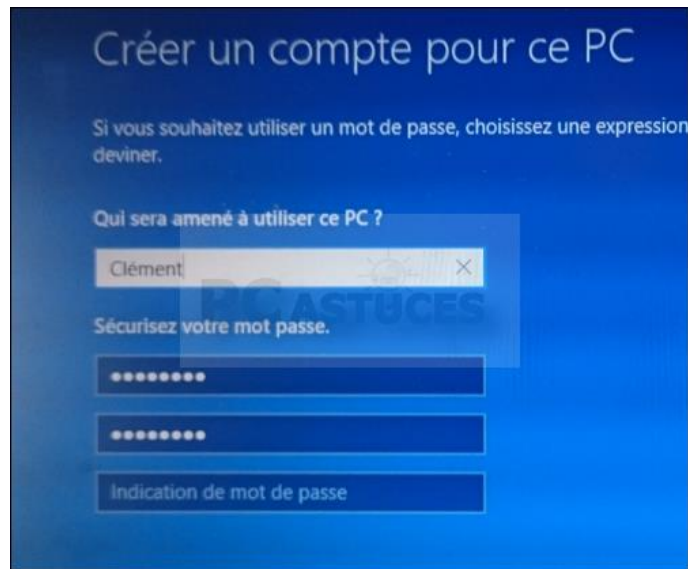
Créer un compte pour ce PC

Si vous souhaitez utiliser un mot de passe, choisissez une expression deviner.

Qui sera amené à utiliser ce PC ?

Clément

PC ASTUCES

Sécurisez votre mot passe.

••••••••

••••••••

Indication de mot de passe